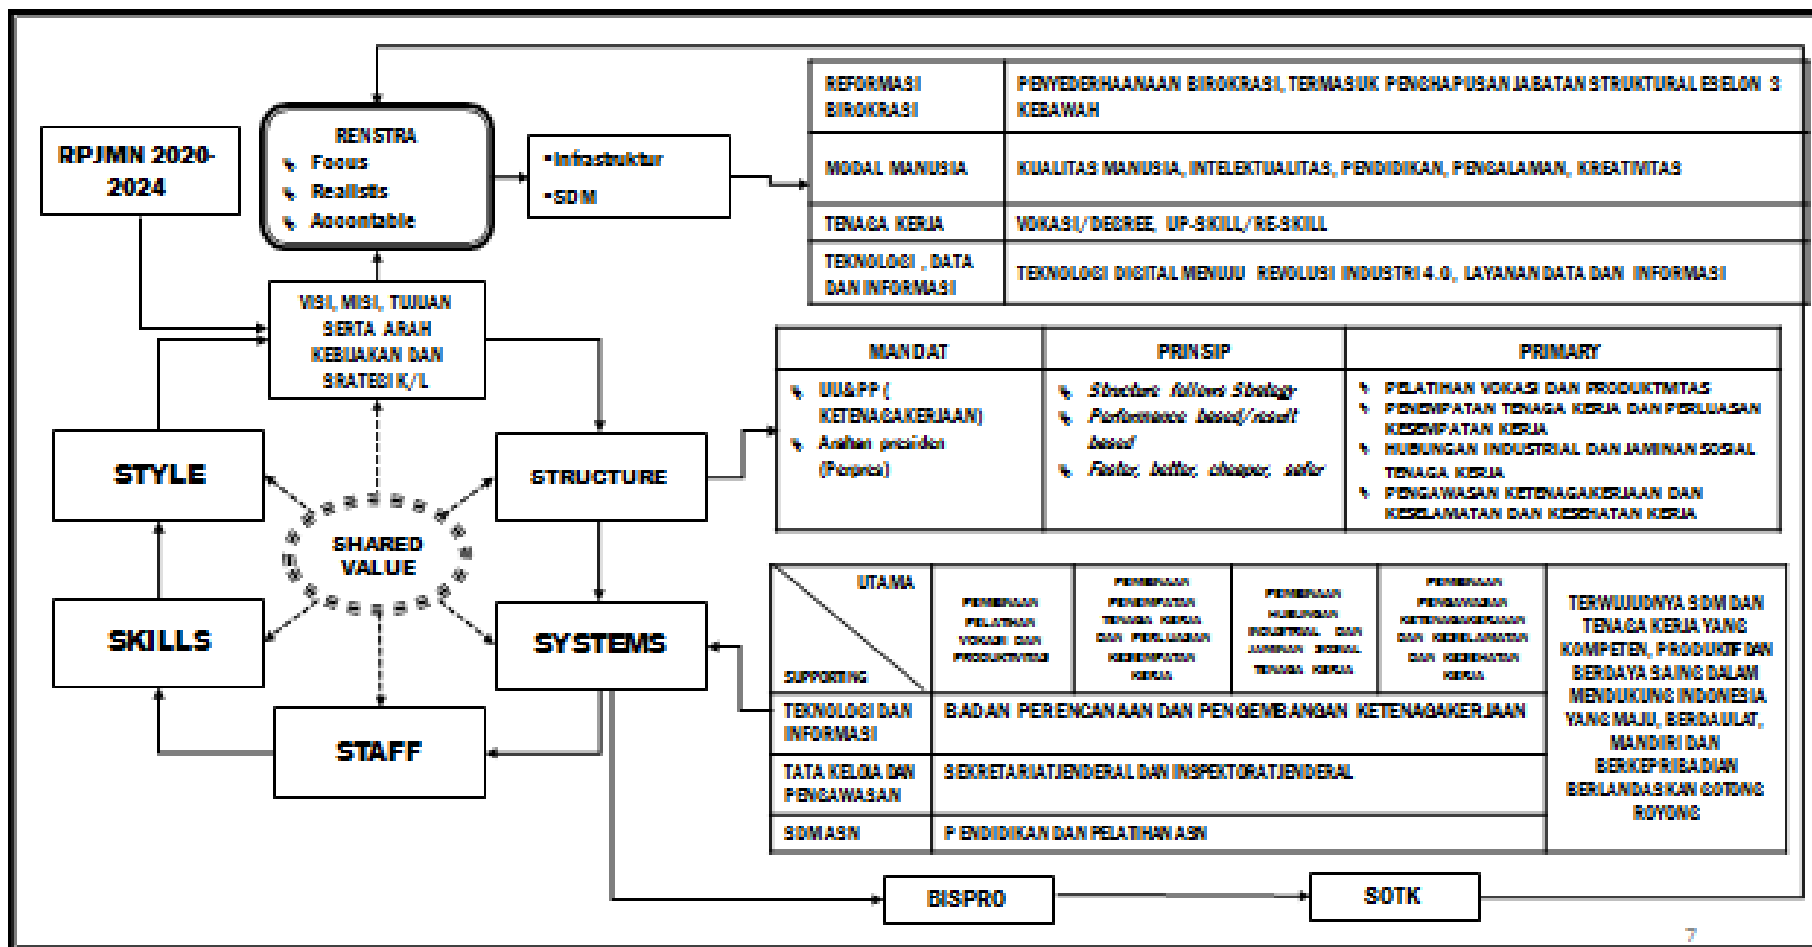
RPJMN 2020-2024

RENSTRA
Focus
Realistis
Accountable

•Infrastuktur
•SDM

| REFORMASI BIROKRASI | PENYEDERHANAAN BIROKRASI, TERMASUK PENGHAPUSAN JABATAN STRUKTURAL ESELON 3 KEBAWAH |
|---|---|
| MODAL MANUSIA | KUALITAS MANUSIA, INTELEKTUALITAS, PENDIDIKAN, PENGALAMAN, KREATIVITAS |
| TENAGA KERJA | VOKASI/DEGREE, UP-SKILL/RE-SKILL |
| TEKNOLOGI , DATA DAN INFORMASI | TEKNOLOGI DIGITAL MENUJU REVOLUSI INDUSTRI 4.0, LAYANAN DATA DAN INFORMASI |

VISI, MISI, TUJUAN SERTA ARAH KEBIJAKAN DAN SRATEGI K/L

STYLE

SHARED VALUE

STRUCTURE

SKILLS

SYSTEMS

STAFF

| MANDAT | PRINSIP | PRIMARY |
|---|---|---|
| UU&PP ( KETENAGAKERJAAN) Arahan presiden (Perpres) | Structure follow Strategy Performance based/result based Faster, better, cheaper, safer | PELATIHAN VOKASI DAN PRODUKTIVITAS PENEMPATAN TENAGA KERJA DAN PERLUASAN KESEMPATAN KERJA HUBUNGAN INDUSTRIAL DAN JAMINAN SOSIAL TENAGA KERJA PENGAWASAN KETENAGAKERJAAN DAN KESELAMATAN DAN KESEHATAN KERJA |

| UTAMA / SUPPORTING | PEMBINAAN PELATIHAN VOKASI DAN PRODUKTIVITAS | PEMBINAAN PENEMPATAN TENAGA KERJA DAN PERLUASAN KESEMPATAN KERJA | PEMBINAAN HUBUNGAN INDUSTRIAL DAN JAMINAN SOSIAL TENAGA KERJA | PEMBINAAN PENGAWASAN KETENAGAKERJAAN DAN KESELAMATAN DAN KESEHATAN KERJA | TERWUJUDNYA SDM DAN TENAGA KERJA YANG KOMPETEN, PRODUKTIF DAN BERDAYA SAING DALAM MENDUKUNG INDONESIA YANG MAJU, BERDAULAT, MANDIRI DAN BERKEPRIBADIAN BERLANDASKAN GOTONG ROYONG |
|---|---|---|---|---|---|
| TEKNOLOGI DAN INFORMASI | BADAN PERENCANAAN DAN PENGEMBANGAN KETENAGAKERJAAN | | | | |
| TATA KELOLA DAN PENGAWASAN | SEKRETARIAT JENDERAL DAN INSPEKTORAT JENDERAL | | | | |
| SDM ASN | PENDIDIKAN DAN PELATIHAN ASN | | | | |

BISPRO

SOTK

7